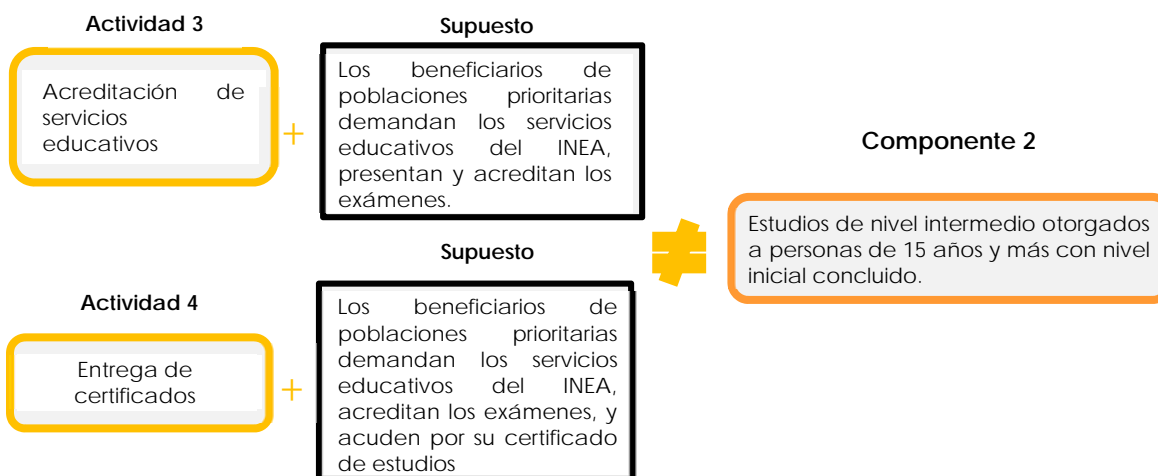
Actividad 3

Acreditación de servicios educativos

+

Supuesto

Los beneficiarios de poblaciones prioritarias demandan los servicios educativos del INEA, presentan y acreditan los exámenes.

Componente 2

Estudios de nivel intermedio otorgados a personas de 15 años y más con nivel inicial concluido.

Supuesto

Actividad 4

Entrega de certificados

+

Los beneficiarios de poblaciones prioritarias demandan los servicios educativos del INEA, acreditan los exámenes, y acuden por su certificado de estudios